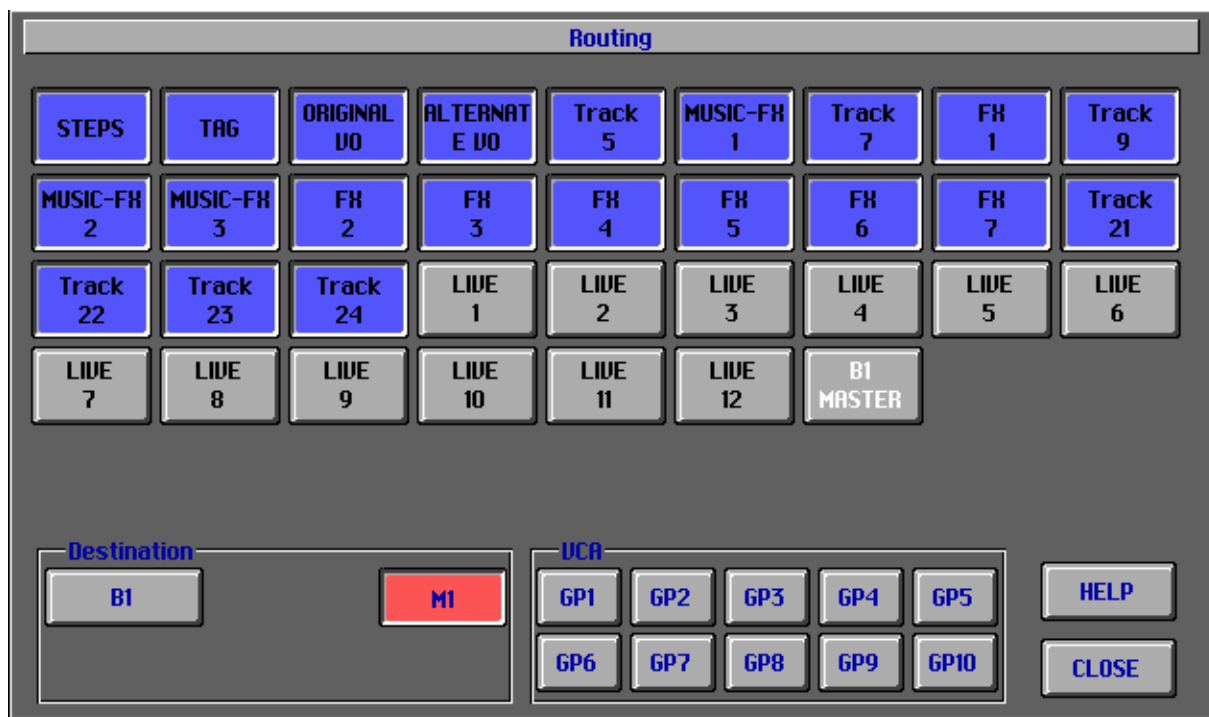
Routing

STEPS
TAG
ORIGINAL VO
ALTERNAT E VO
Track 5
MUSIC-FX 1
Track 7
FX 1
Track 9

MUSIC-FX 2
MUSIC-FX 3
FX 2
FX 3
FX 4
FX 5
FX 6
FX 7
Track 21

Track 22
Track 23
Track 24
LIVE 1
LIVE 2
LIVE 3
LIVE 4
LIVE 5
LIVE 6

LIVE 7
LIVE 8
LIVE 9
LIVE 10
LIVE 11
LIVE 12
B1 MASTER

Destination
B1
M1

VCA
GP1
GP2
GP3
GP4
GP5
GP6
GP7
GP8
GP9
GP10

HELP
CLOSE